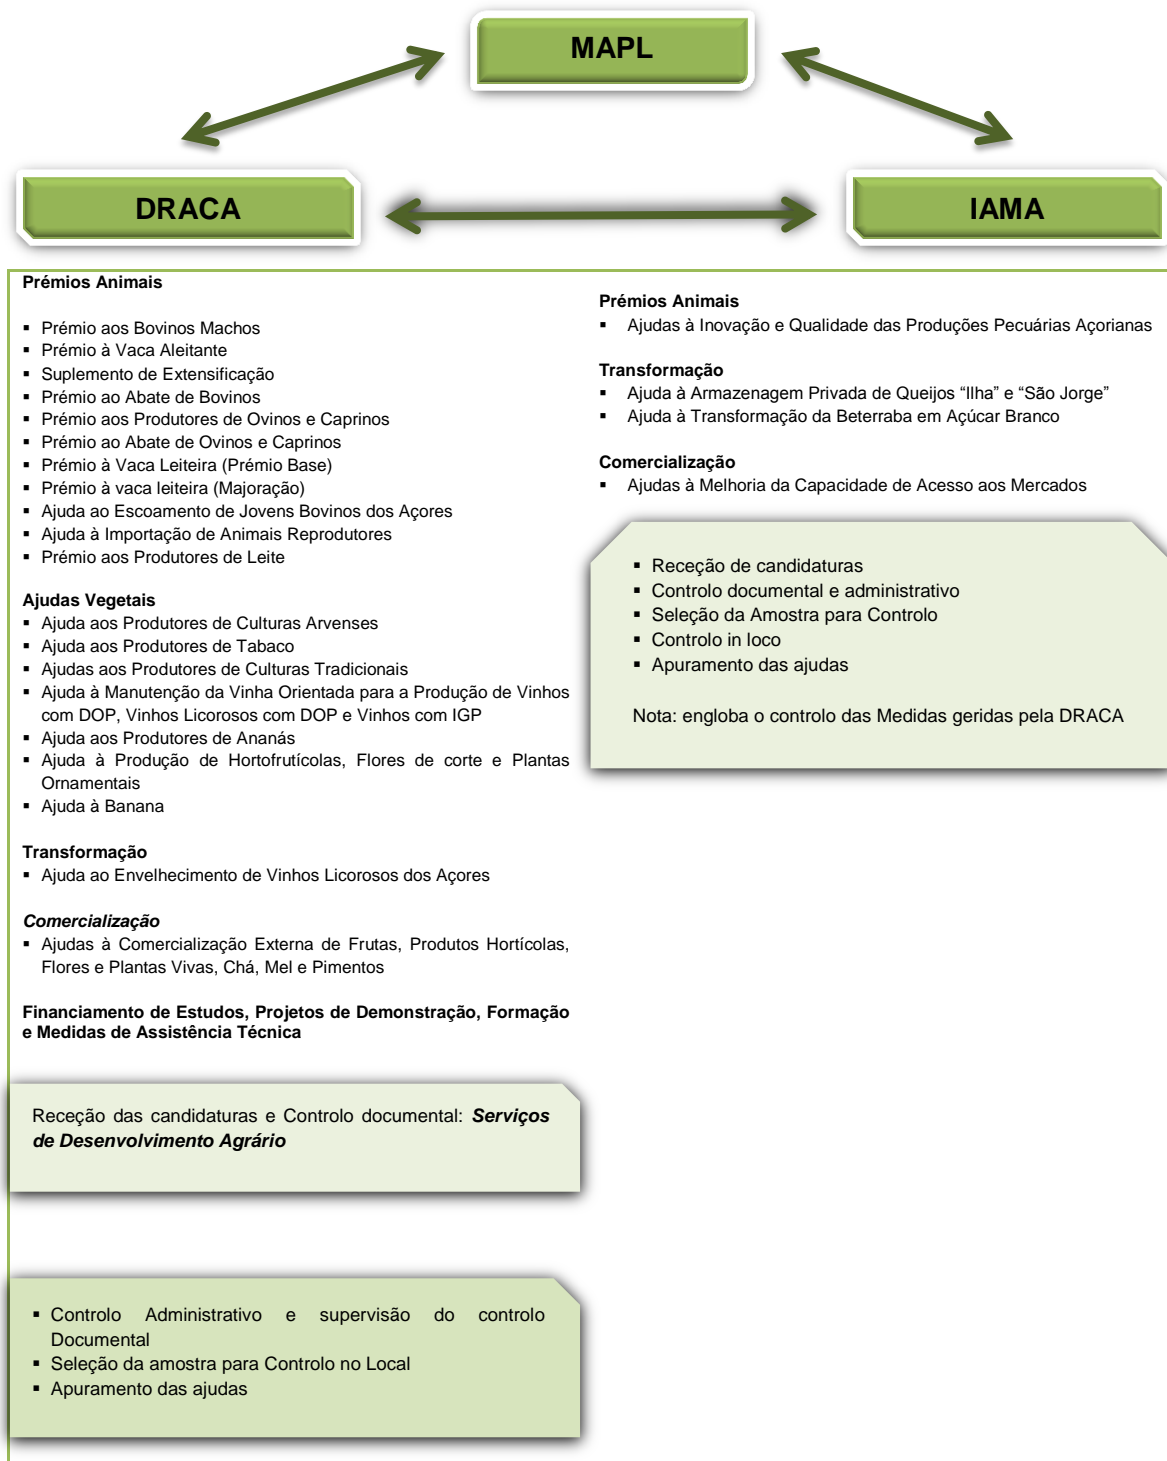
MAPL

DRACA

IAMA

**Prémios Animais**

- Prémio aos Bovinos Machos
- Prémio à Vaca Aleitante
- Suplemento de Extensificação
- Prémio ao Abate de Bovinos
- Prémio aos Produtores de Ovinos e Caprinos
- Prémio ao Abate de Ovinos e Caprinos
- Prémio à Vaca Leiteira (Prémio Base)
- Prémio à vaca leiteira (Majoração)
- Ajuda ao Escoamento de Jovens Bovinos dos Açores
- Ajuda à Importação de Animais Reprodutores
- Prémio aos Produtores de Leite

**Ajudas Vegetais**
- Ajuda aos Produtores de Culturas Arvenses
- Ajuda aos Produtores de Tabaco
- Ajudas aos Produtores de Culturas Tradicionais
- Ajuda à Manutenção da Vinha Orientada para a Produção de Vinhos com DOP, Vinhos Licorosos com DOP e Vinhos com IGP
- Ajuda aos Produtores de Ananás
- Ajuda à Produção de Hortofrutícolas, Flores de corte e Plantas Ornamentais
- Ajuda à Banana

**Transformação**
- Ajuda ao Envelhecimento de Vinhos Licorosos dos Açores

***Comercialização***
- Ajudas à Comercialização Externa de Frutas, Produtos Hortícolas, Flores e Plantas Vivas, Chá, Mel e Pimentos

**Financiamento de Estudos, Projetos de Demonstração, Formação e Medidas de Assistência Técnica**

Receção das candidaturas e Controlo documental: ***Serviços de Desenvolvimento Agrário***

- Controlo Administrativo e supervisão do controlo Documental
- Seleção da amostra para Controlo no Local
- Apuramento das ajudas

**Prémios Animais**
- Ajudas à Inovação e Qualidade das Produções Pecuárias Açorianas

**Transformação**
- Ajuda à Armazenagem Privada de Queijos “Ilha” e “São Jorge”
- Ajuda à Transformação da Beterraba em Açúcar Branco

**Comercialização**
- Ajudas à Melhoria da Capacidade de Acesso aos Mercados

- Receção de candidaturas
- Controlo documental e administrativo
- Seleção da Amostra para Controlo
- Controlo in loco
- Apuramento das ajudas

Nota: engloba o controlo das Medidas geridas pela DRACA